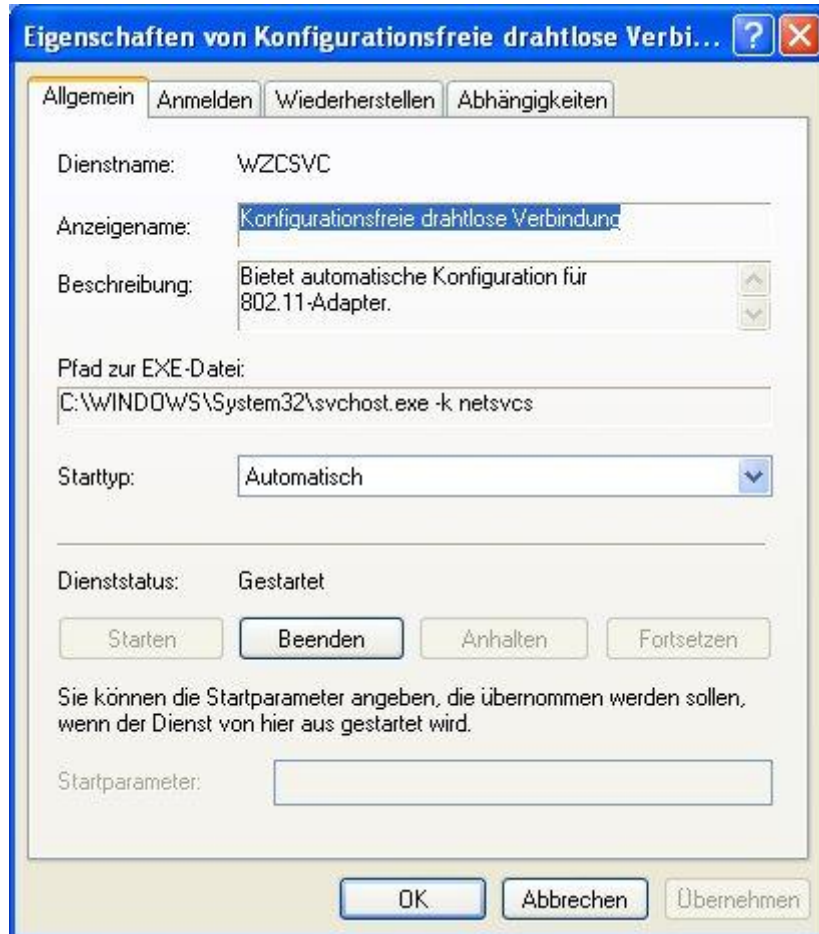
Eigenschaften von Konfigurationsfreie drahtlose Verbi...

Allgemein | Anmelden | Wiederherstellen | Abhängigkeiten

Dienstname: WZCSVC

Anzeigename: Konfigurationsfreie drahtlose Verbindung

Beschreibung: Bietet automatische Konfiguration für 802.11-Adapter.

Pfad zur EXE-Datei:
C:\WINDOWS\System32\svchost.exe -k netsvcs

Starttyp: Automatisch

Dienststatus: Gestartet

Starten | Beenden | Anhalten | Fortsetzen

Sie können die Startparameter angeben, die übernommen werden sollen, wenn der Dienst von hier aus gestartet wird.

Startparameter:

OK | Abbrechen | Übernehmen